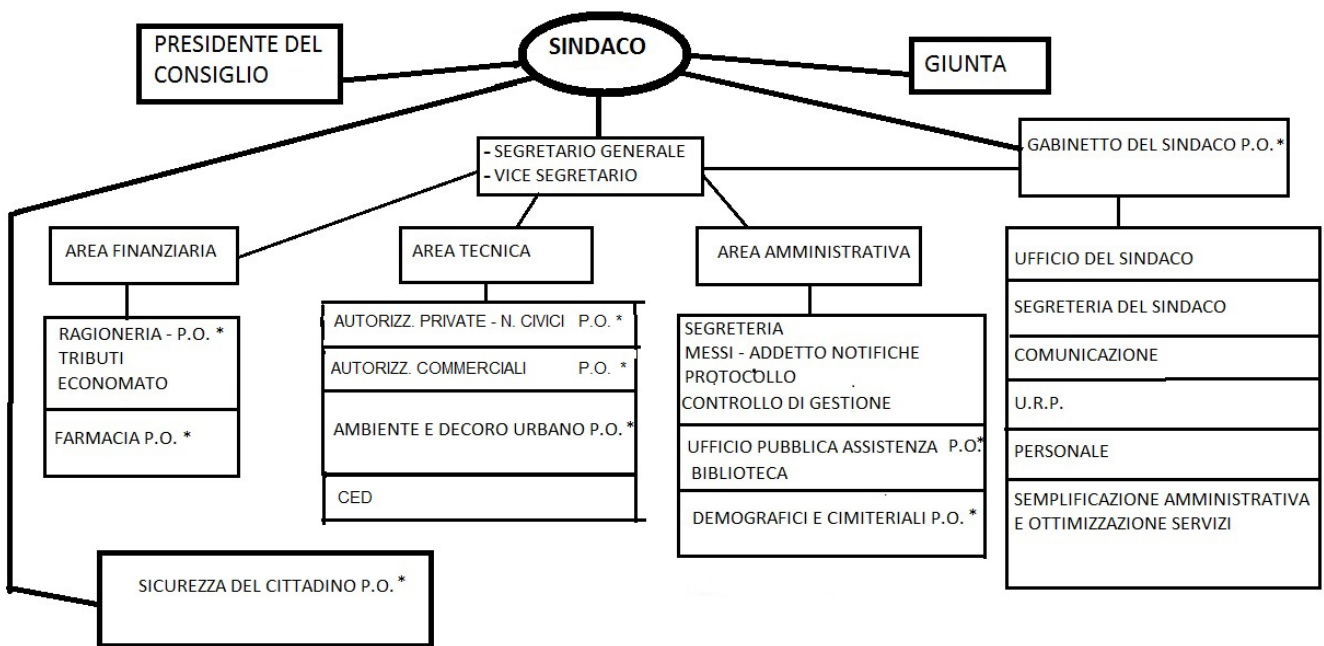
PRESIDENTE DEL CONSIGLIO

SINDACO

GIUNTA

- SEGRETARIO GENERALE
- VICE SEGRETARIO

GABINETTO DEL SINDACO P.O.*

AREA FINANZIARIA

RAGIONERIA - P.O. *
TRIBUTI
ECONOMATO

FARMACIA P.O. *

AREA TECNICA

AUTORIZZ. PRIVATE - N. CIVICI P.O. *

AUTORIZZ. COMMERCIALI P.O. *

AMBIENTE E DECORO URBANO P.O.*

CED

AREA AMMINISTRATIVA

SEGRETERIA
MESSI - ADDETTO NOTIFICHE
PROTOCOLLO
CONTROLLO DI GESTIONE

UFFICIO PUBBLICA ASSISTENZA P.O.*
BIBLIOTECA

DEMOGRAFICI E CIMITERIALI P.O. *

UFFICIO DEL SINDACO

SEGRETERIA DEL SINDACO

COMUNICAZIONE

U.R.P.

PERSONALE

SEMPLIFICAZIONE AMMINISTRATIVA E OTTIMIZZAZIONE SERVIZI

SICUREZZA DEL CITTADINO P.O.*